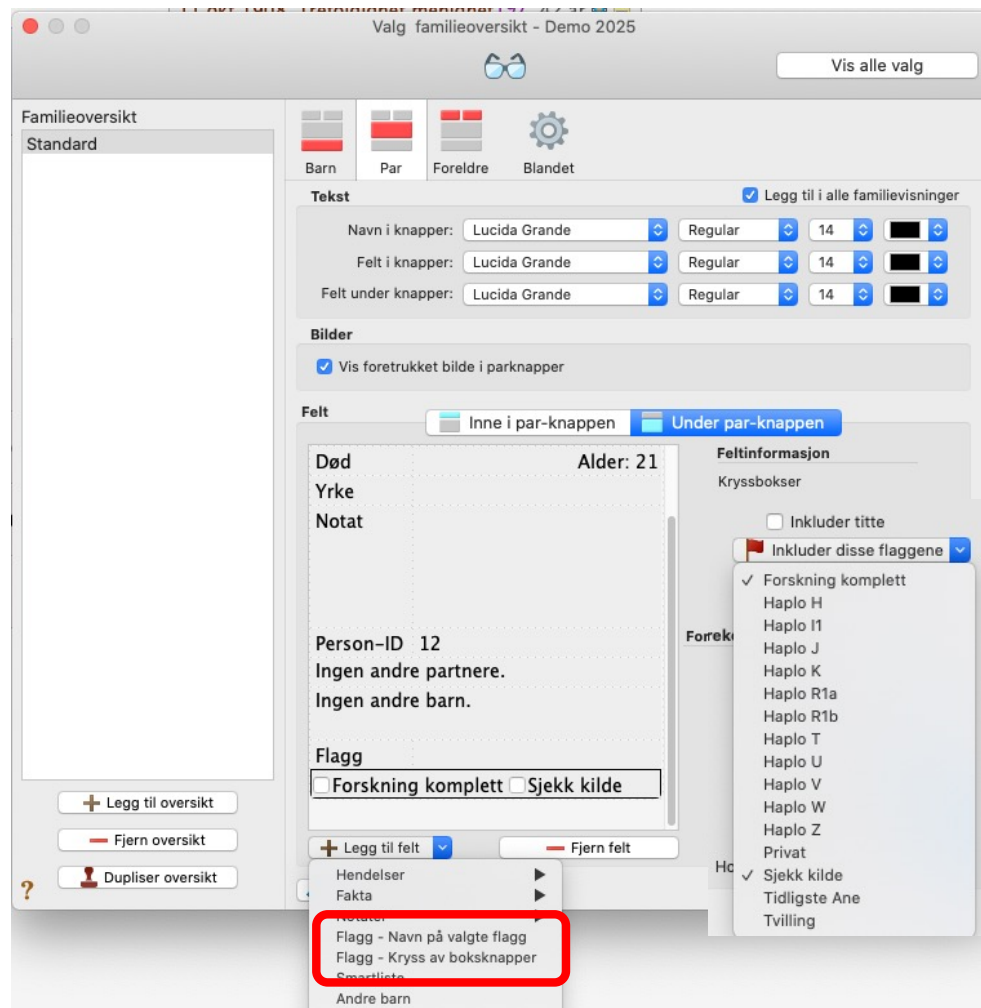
Valg familieoversikt - Demo 2025

Vis alle valg

Familieoversikt
Standard

Barn
Par
Foreldre
Blandet

Tekst
Legg til i alle familievisninger

Navn i knapper: Lucida Grande Regular 14
Felt i knapper: Lucida Grande Regular 14
Felt under knapper: Lucida Grande Regular 14

Bilder
Vis foretrukket bilde i parknapper

Felt
Inne i par-knappen
Under par-knappen

Død Alder: 21
Yrke
Notat

Person-ID 12
Ingen andre partnere.
Ingen andre barn.

Flagg
Forskning komplett Sjekk kilde

Feltinformasjon
Kryssbokser

Inkluder titte
Inkluder disse flaggene

✓ Forskning komplett
Haplo H
Haplo I1
Haplo J
Haplo K
Haplo R1a
Haplo R1b
Haplo T
Haplo U
Haplo V
Haplo W
Haplo Z
Privat
✓ Sjekk kilde
Tidligste Ane
Tvilling

Foreko
Ho

Legg til oversikt
Fjern oversikt
Dupliser oversikt
?

Legg til felt
Fjern felt

Hendelser
Fakta
Notater
Flagg - Navn på valgte flagg
Flagg - Kryss av boksknapper
Smartliste
Andre barn